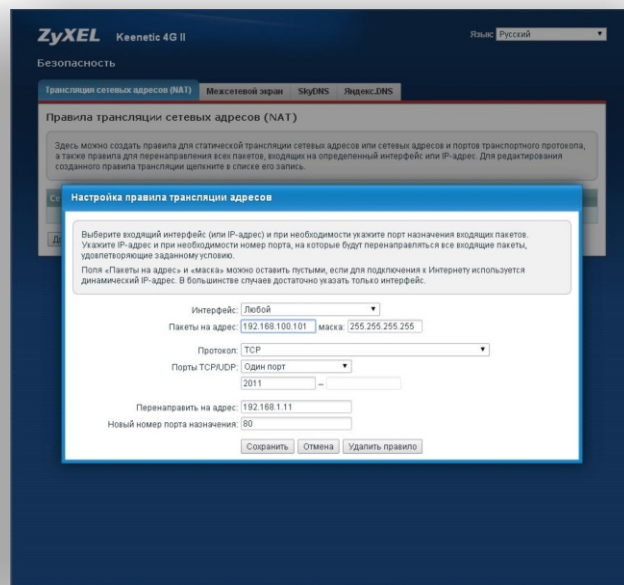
ZyXEL Keenetic 4G II

Язык: Русский

Безопасность

Трансляция сетевых адресов (NAT) | Межсетевой экран | SkyDNS | Яндекс.DNS

Правила трансляции сетевых адресов (NAT)

Здесь можно создать правила для статической трансляции сетевых адресов или сетевых адресов и портов транспортного протокола, а также правила для перенаправления всех пакетов, входящих на определенный интерфейс или IP-адрес. Для редактирования созданного правила трансляции щелкните в списке его запись.

Настройка правила трансляции адресов

Выберите входящий интерфейс (или IP-адрес) и при необходимости укажите порт назначения входящих пакетов. Укажите IP-адрес и при необходимости номер порта, на которые будут перенаправляться все входящие пакеты, удовлетворяющие заданному условию.

Поля «Пакеты на адрес» и «маска» можно оставить пустыми, если для подключения к Интернету используется динамический IP-адрес. В большинстве случаев достаточно указать только интерфейс.

Интерфейс: Любой
Пакеты на адрес: 192.168.100.101 маска: 255.255.255.255
Протокол: TCP
Порты TCP/UDP: Один порт
2011 –
Перенаправить на адрес: 192.168.1.11
Новый номер порта назначения: 80

Сохранить | Отмена | Удалить правило